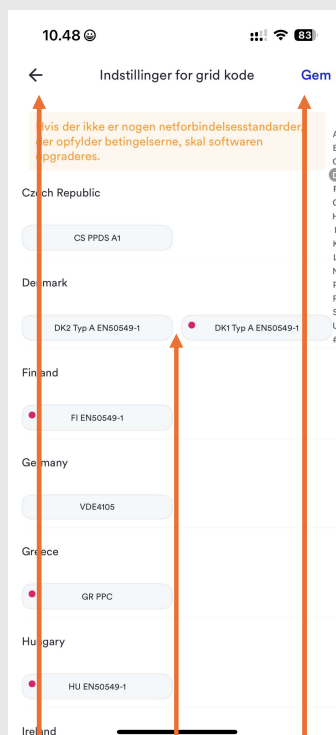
10.48 ☺

83

←

Indstillinger for grid kode

Gem

Hvis der ikke er nogen netforbindelsesstandarder, der opfylder betingelserne, skal softwaren opgraderes.

Czech Republic

CS PPDS A1

Denmark

DK2 Typ A EN50549-1

DK1 Typ A EN50549-1

Finland

FI EN50549-1

Germany

VDE4105

Greece

GR PPC

Hungary

HU EN50549-1

Ireland

A
B
C
D
F
G
H
I
K
L
N
P
R
S
U
#